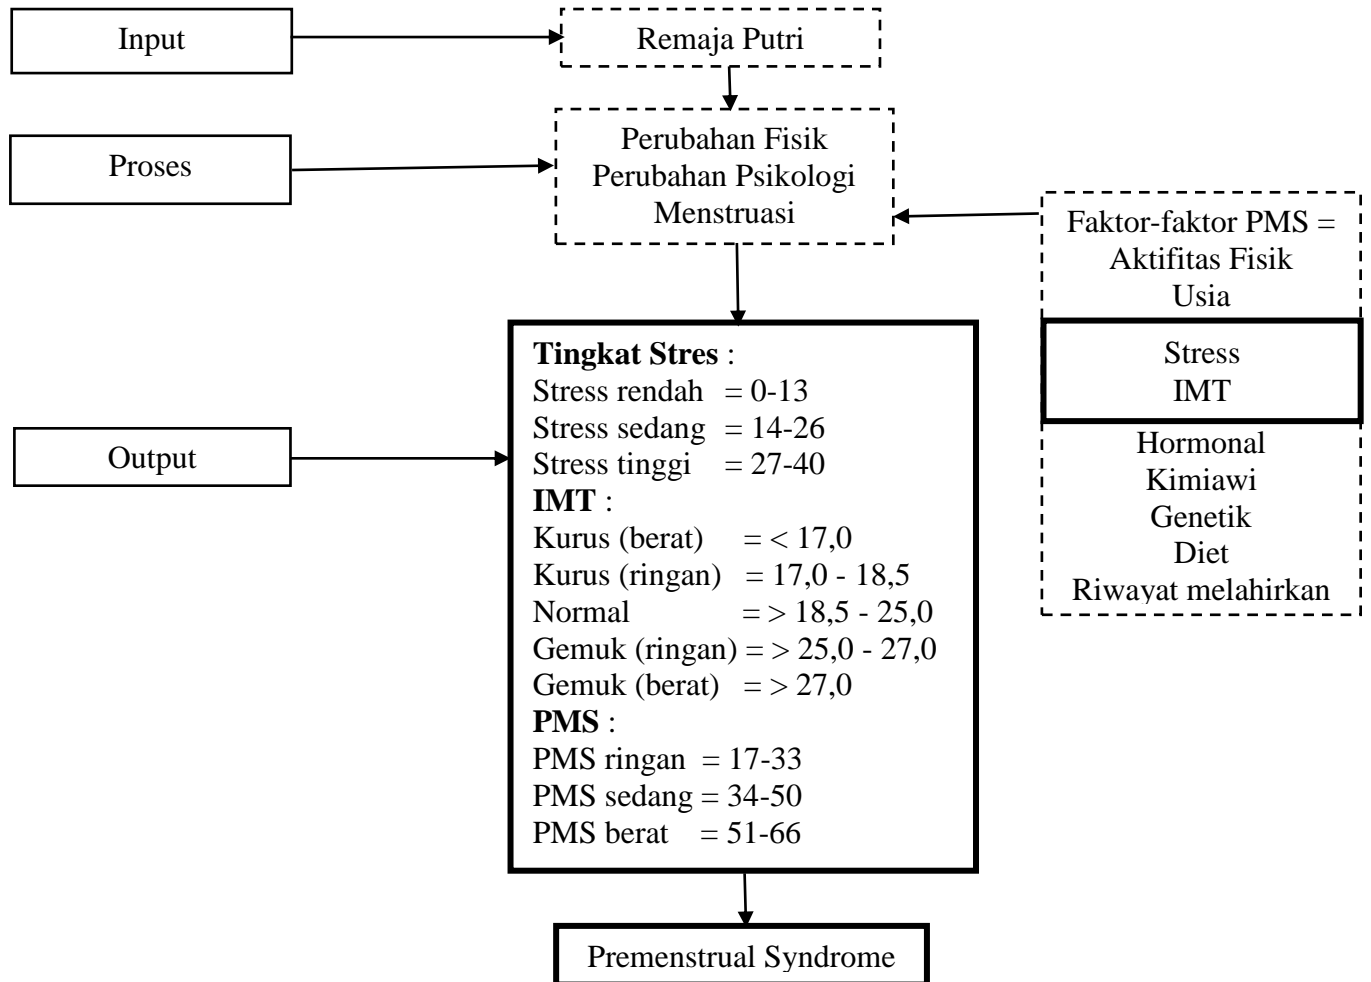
Input

Remaja Putri

Proses

Perubahan Fisik
Perubahan Psikologi
Menstruasi

Faktor-faktor PMS =
Aktifitas Fisik
Usia

Stress
IMT

Hormonal
Kimiawi
Genetik
Diet
Riwayat melahirkan

Output

**Tingkat Stres** :
Stress rendah = 0-13
Stress sedang = 14-26
Stress tinggi = 27-40
**IMT** :
Kurus (berat) = < 17,0
Kurus (ringan) = 17,0 - 18,5
Normal = > 18,5 - 25,0
Gemuk (ringan) = > 25,0 - 27,0
Gemuk (berat) = > 27,0
**PMS** :
PMS ringan = 17-33
PMS sedang = 34-50
PMS berat = 51-66

Premenstrual Syndrome